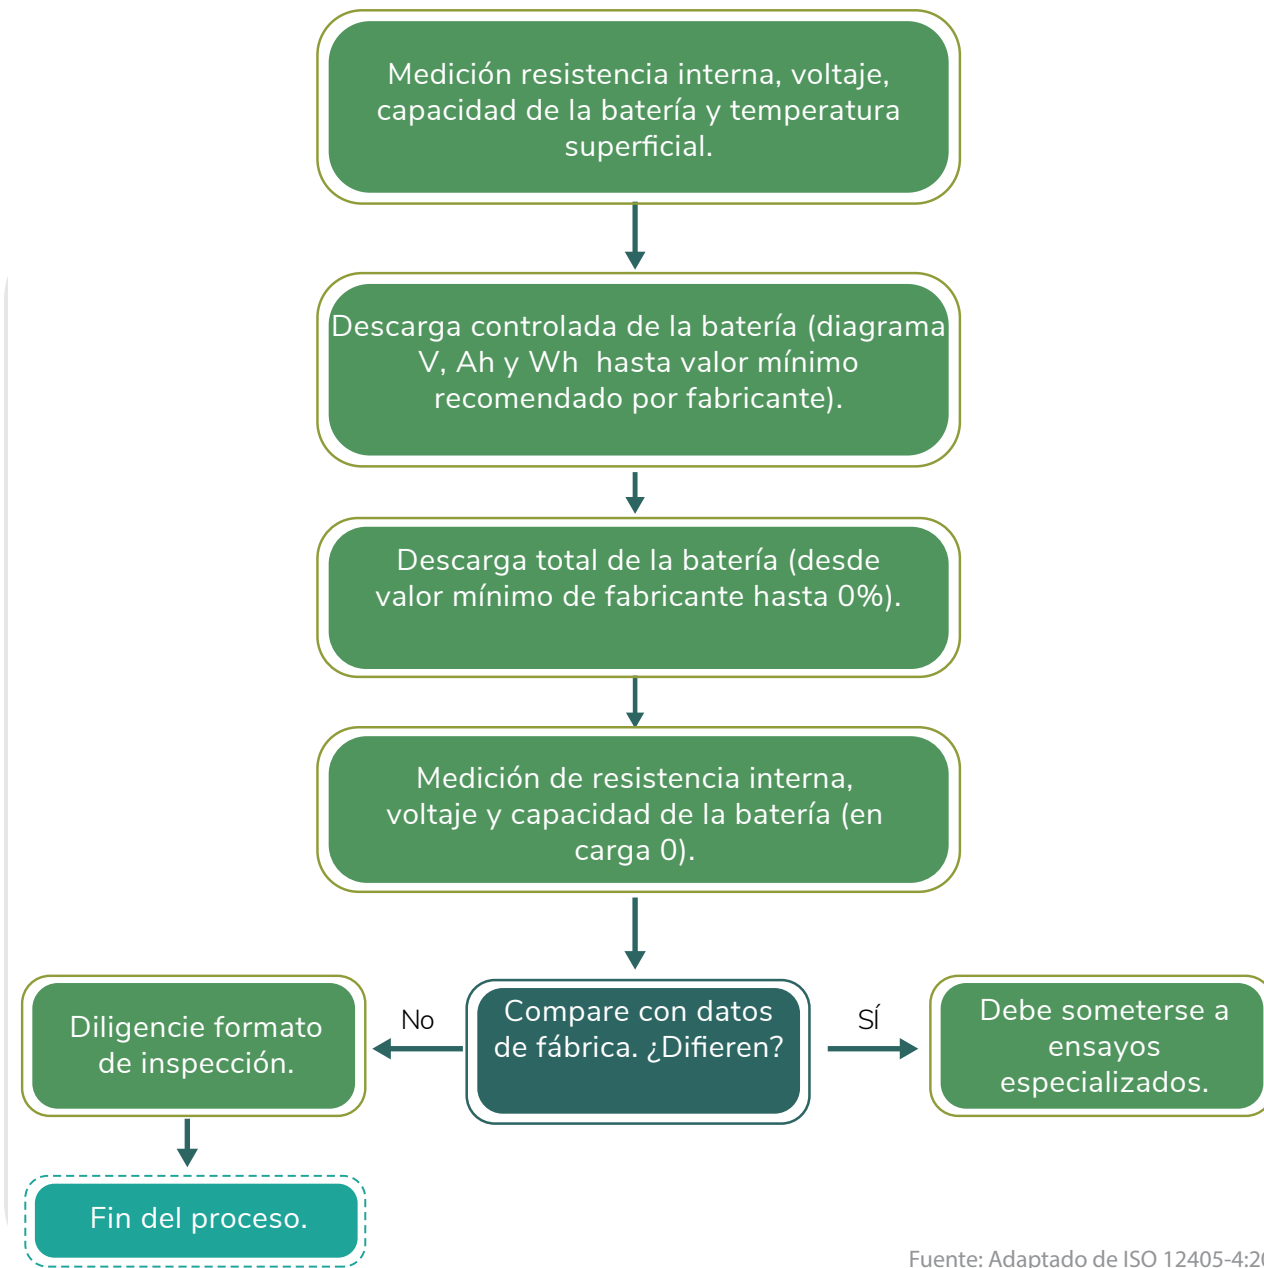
Medición resistencia interna, voltaje, capacidad de la batería y temperatura superficial.

Descarga controlada de la batería (diagrama V, Ah y Wh hasta valor mínimo recomendado por fabricante).

Descarga total de la batería (desde valor mínimo de fabricante hasta 0%).

Medición de resistencia interna, voltaje y capacidad de la batería (en carga 0).

Diligencie formato de inspección.

No

Compare con datos de fábrica. ¿Difieren?

SÍ

Debe someterse a ensayos especializados.

Fin del proceso.

Fuente: Adaptado de ISO 12405-4:2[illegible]